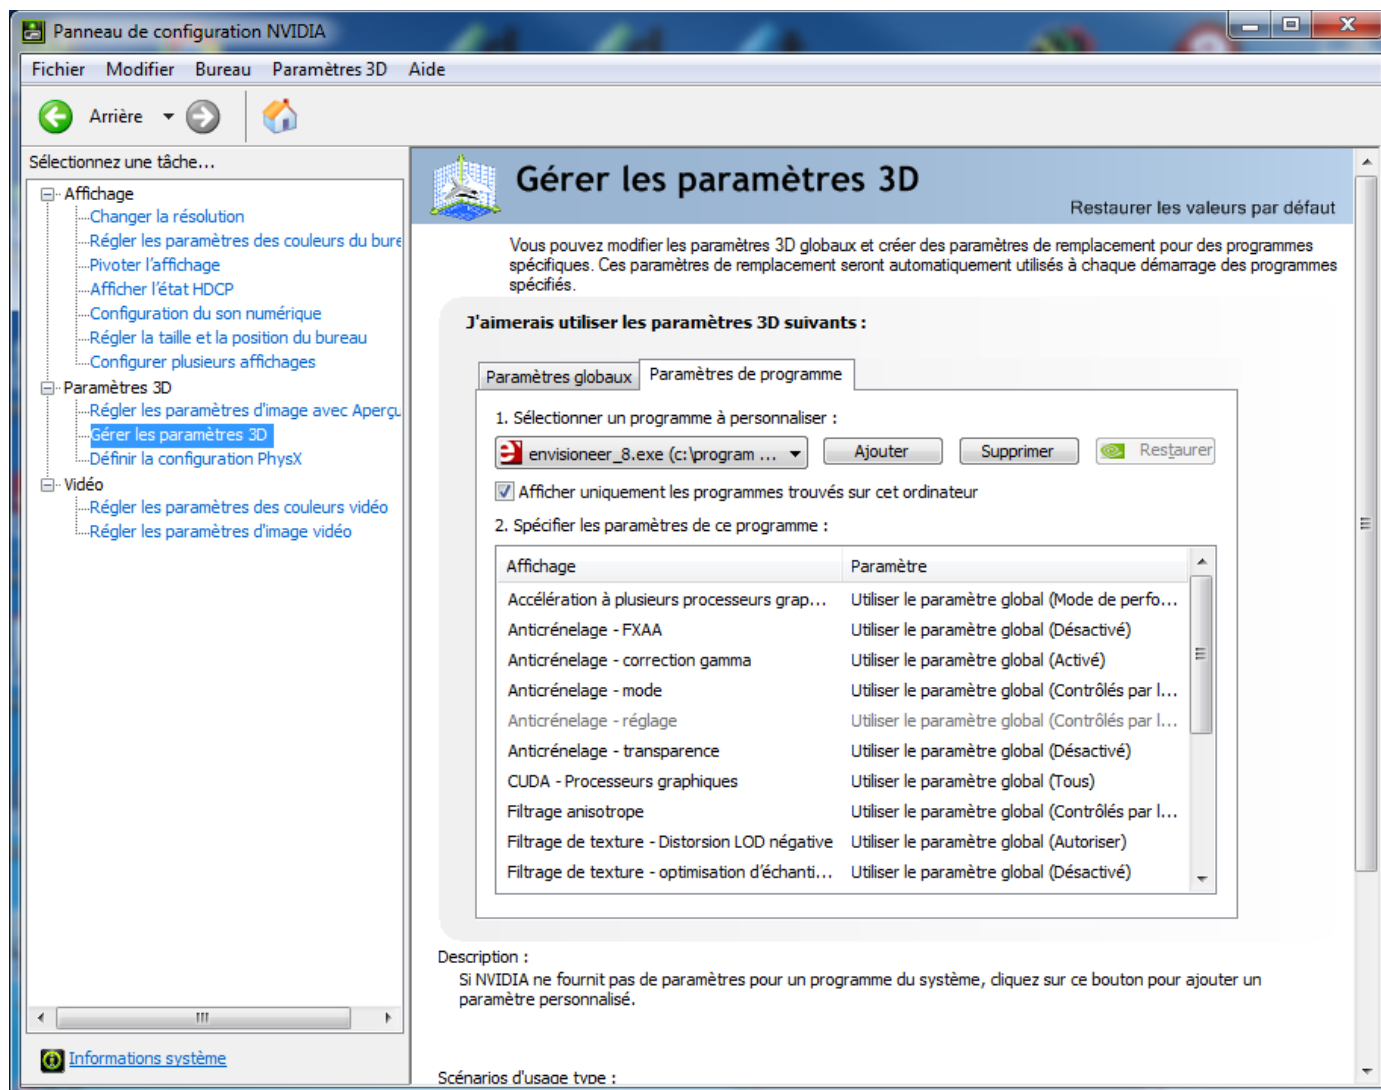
Panneau de configuration NVIDIA

Fichier Modifier Bureau Paramètres 3D Aide

Arrière

Sélectionnez une tâche...

Affichage
Changer la résolution
Régler les paramètres des couleurs du bure
Pivoter l'affichage
Afficher l'état HDCP
Configuration du son numérique
Régler la taille et la position du bureau
Configurer plusieurs affichages
Paramètres 3D
Régler les paramètres d'image avec Aperçu
Gérer les paramètres 3D
Définir la configuration PhysX
Vidéo
Régler les paramètres des couleurs vidéo
Régler les paramètres d'image vidéo

Informations système

Gérer les paramètres 3D

Restaurer les valeurs par défaut

Vous pouvez modifier les paramètres 3D globaux et créer des paramètres de remplacement pour des programmes spécifiques. Ces paramètres de remplacement seront automatiquement utilisés à chaque démarrage des programmes spécifiés.

J'aimerais utiliser les paramètres 3D suivants :

Paramètres globaux | Paramètres de programme

1. Sélectionner un programme à personnaliser :

envisioneer_8.exe (c:\program ... | Ajouter | Supprimer | Restaurer

Afficher uniquement les programmes trouvés sur cet ordinateur

2. Spécifier les paramètres de ce programme :

| Affichage | Paramètre |
|---|---|
| Accélération à plusieurs processeurs grap... | Utiliser le paramètre global (Mode de perfo... |
| Anticrénelage - FXAA | Utiliser le paramètre global (Désactivé) |
| Anticrénelage - correction gamma | Utiliser le paramètre global (Activé) |
| Anticrénelage - mode | Utiliser le paramètre global (Contrôlés par l... |
| Anticrénelage - réglage | Utiliser le paramètre global (Contrôlés par l... |
| Anticrénelage - transparence | Utiliser le paramètre global (Désactivé) |
| CUDA - Processeurs graphiques | Utiliser le paramètre global (Tous) |
| Filtrage anisotrope | Utiliser le paramètre global (Contrôlés par l... |
| Filtrage de texture - Distorsion LOD négative | Utiliser le paramètre global (Autoriser) |
| Filtrage de texture - optimisation d'échanti... | Utiliser le paramètre global (Désactivé) |

Description :
Si NVIDIA ne fournit pas de paramètres pour un programme du système, cliquez sur ce bouton pour ajouter un paramètre personnalisé.

Scénarios d'usage type :